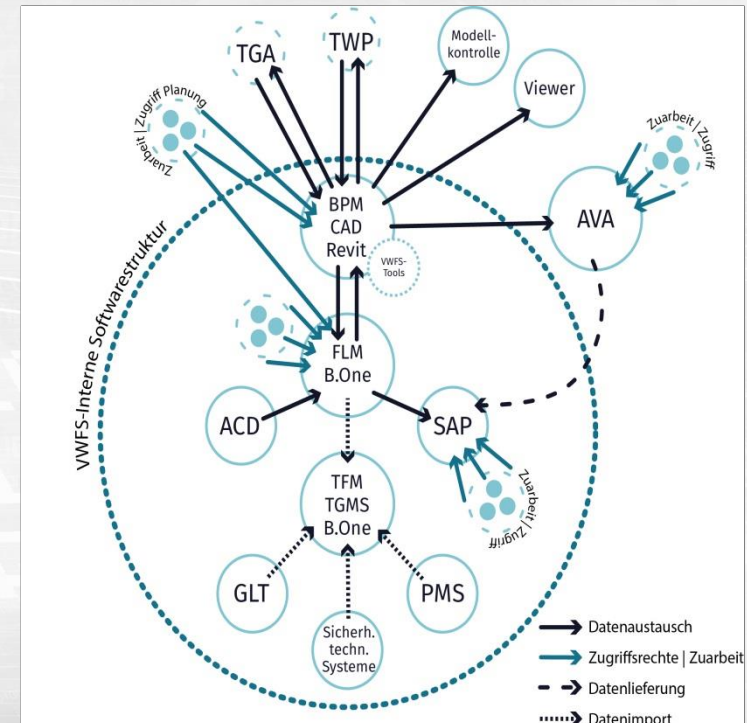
TGA
TWP
Modellkontrolle
Viewer
Zuarbeit | Zugriff Planung
Zuarbeit | Zugriff
BPM
CAD
Revit
VWFS-Tools
AVA
VWFS-Interne Softwarestruktur
FLM
B.One
ACD
SAP
Zuarbeit | Zugriff
TFM
TGMS
B.One
GLT
PMS
Sicherh. techn. Systeme
Datenaustausch
Zugriffsrechte | Zuarbeit
Datenlieferung
Datenimport